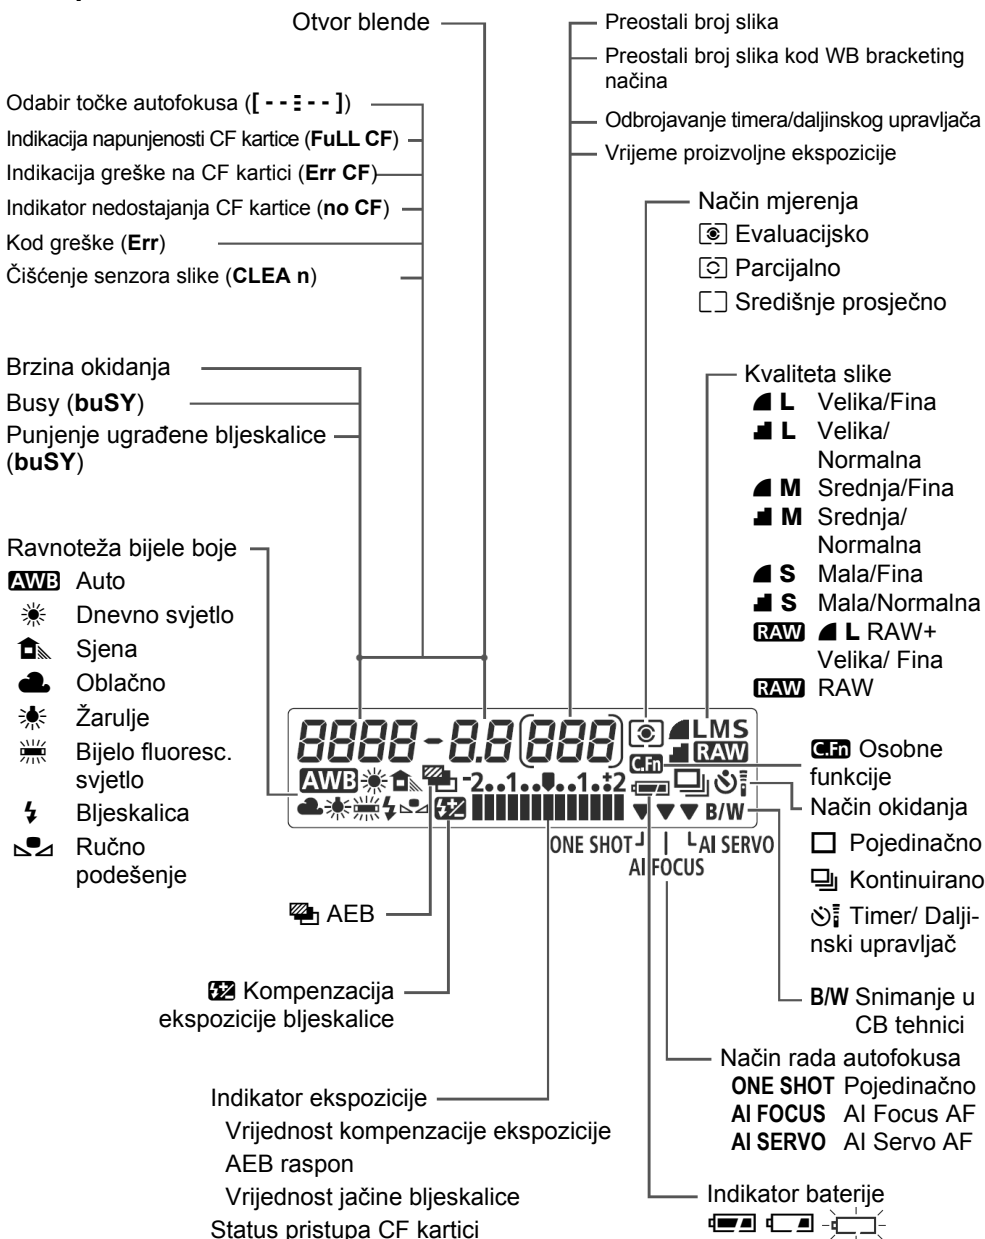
Otvor blende

Odabir točke autofokusa ([ - - ⁝ - - ])
Indikacija napunjenosti CF kartice (FuLL CF)
Indikacija greške na CF kartici (Err CF)
Indikator nedostajanja CF kartice (no CF)
Kod greške (Err)
Čišćenje senzora slike (CLEA n)

Brzina okidanja
Busy (buSY)
Punjenje ugrađene bljeskalice (buSY)

Ravnoteža bijele boje
AWB Auto
Dnevno svjetlo
Sjena
Oblačno
Žarulje
Bijelo fluoresc. svjetlo
Bljeskalica
Ručno podešenje

AEB

Kompenzacija ekspozicije bljeskalice

Indikator ekspozicije
Vrijednost kompenzacije ekspozicije
AEB raspon
Vrijednost jačine bljeskalice
Status pristupa CF kartici

Preostali broj slika
Preostali broj slika kod WB bracketing načina
Odbrojavanje timera/daljinskog upravljača
Vrijeme proizvoljne ekspozicije

Način mjerenja
Evaluacijsko
Parcijalno
Središnje prosječno

Kvaliteta slike
L Velika/Fina
L Velika/ Normalna
M Srednja/Fina
M Srednja/ Normalna
S Mala/Fina
S Mala/Normalna
RAW L RAW+ Velika/ Fina
RAW RAW

8888 - 8.8 888 LMS RAW
AWB -2..1..0..1..±2 C.Fn B/W
ONE SHOT AI FOCUS AI SERVO

C.Fn Osobne funkcije
Način okidanja
Pojedinačno
Kontinuirano
Timer/ Daljinski upravljač

B/W Snimanje u CB tehnici

Način rada autofokusa
ONE SHOT Pojedinačno
AI FOCUS AI Focus AF
AI SERVO AI Servo AF

Indikator baterije